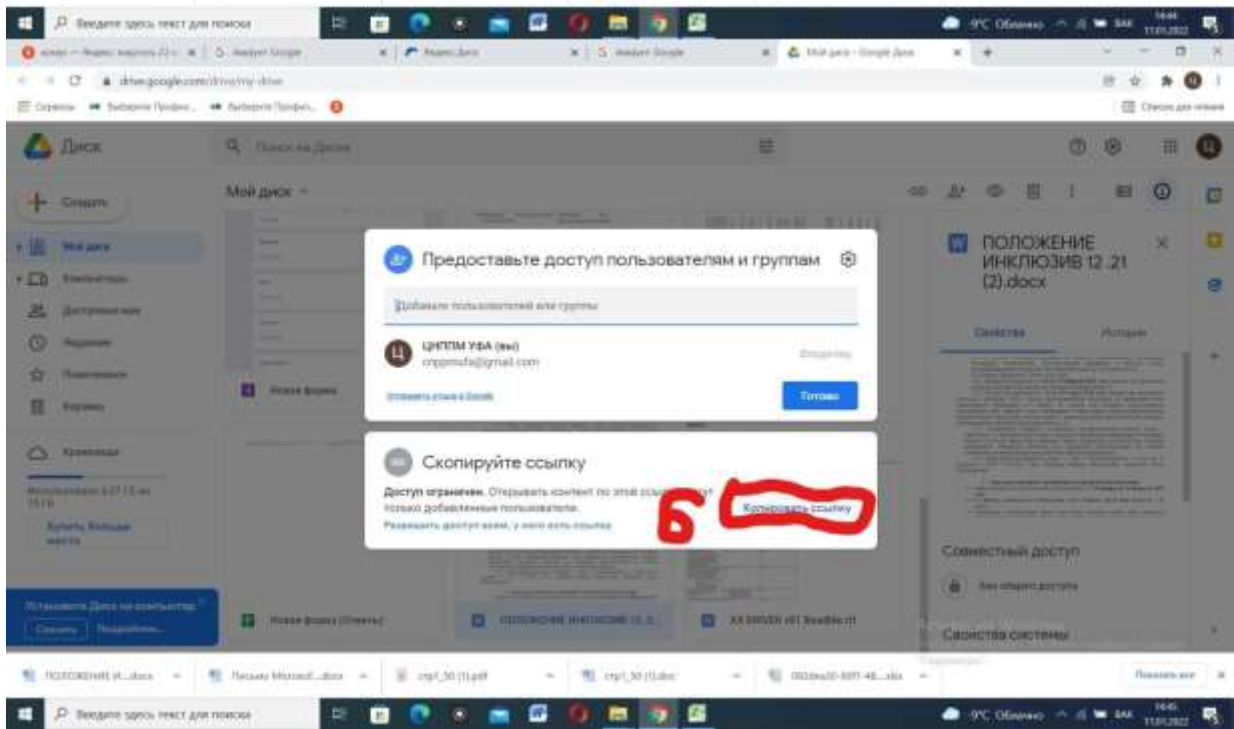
Введите здесь текст для поиска

drive.google.com/drive/my-drive

Диск

Поиск на Диске

Мой диск

Создать

Мой диск

Компьютеры

Доступные мне

Недавние

Помеченные

Корзина

Хранилище

Купить больше места

Установите Диск на компьютер

Новая форма

Предоставьте доступ пользователям и группам

Добавьте пользователей или группы

ЦНППМ УФА (вы)

cnppmufa@gmail.com

Владелец

Отправить отзыв в Google

Готово

Скопируйте ссылку

Доступ ограничен. Открывать контент по этой ссылке могут только добавленные пользователи.

Разрешить доступ всем, у кого есть ссылка

Копировать ссылку

6

ПОЛОЖЕНИЕ ИНКЛЮЗИВ 12.21 (2).docx

Свойства

История

Совместный доступ

Нет общего доступа

Свойства системы

Новая форма (Ответы)

ПОЛОЖЕНИЕ ИНКЛЮЗИВ 12.2...

XX DRIVER v61 Readme.rtf

ПОЛОЖЕНИЕ И....docx

Письмо Microsof....docx

стр1_30 (1).pdf

стр1_30 (1).doc

Показать все

Введите здесь текст для поиска

-9°C Облачно